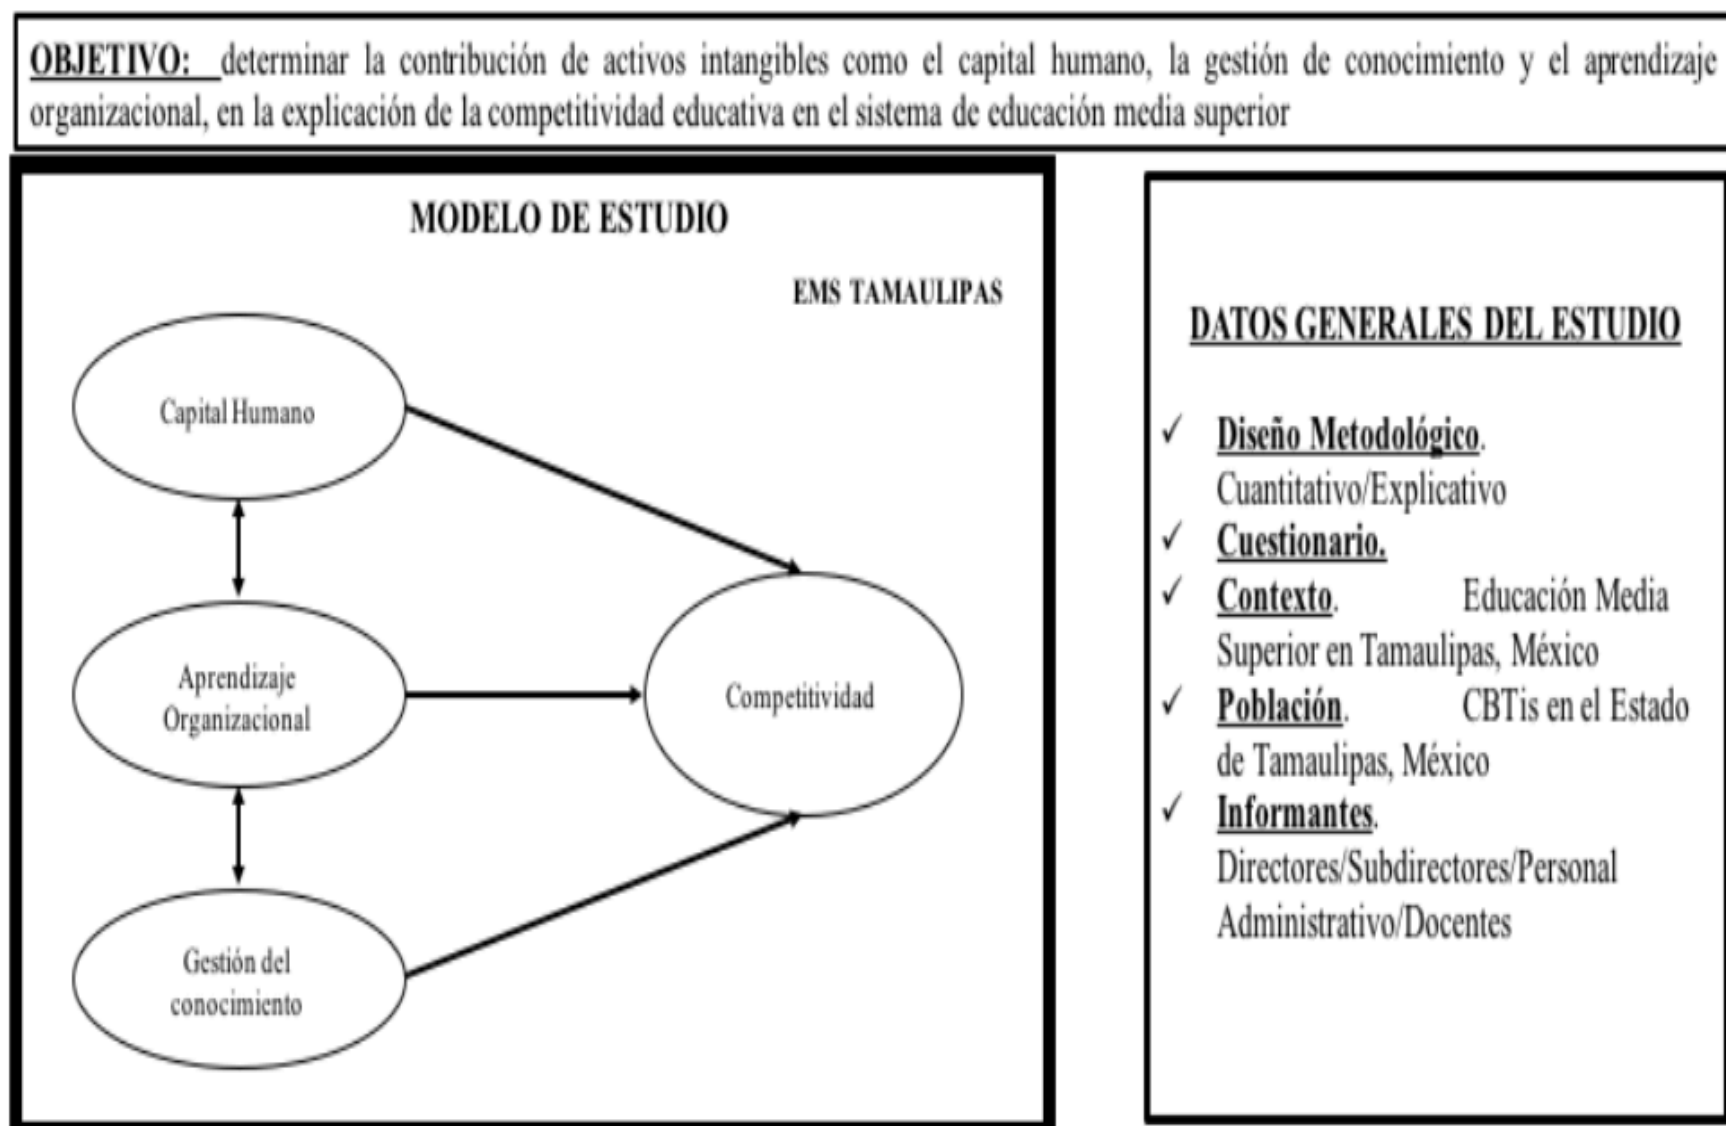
OBJETIVO: determinar la contribución de activos intangibles como el capital humano, la gestión de conocimiento y el aprendizaje organizacional, en la explicación de la competitividad educativa en el sistema de educación media superior

MODELO DE ESTUDIO

EMS TAMAULIPAS

Capital Humano

Aprendizaje Organizacional

Gestión del conocimiento

Competitividad

DATOS GENERALES DEL ESTUDIO

✓ Diseño Metodológico. Cuantitativo/Explicativo
✓ Cuestionario.
✓ Contexto. Educación Media Superior en Tamaulipas, México
✓ Población. CBTis en el Estado de Tamaulipas, México
✓ Informantes. Directores/Subdirectores/Personal Administrativo/Docentes